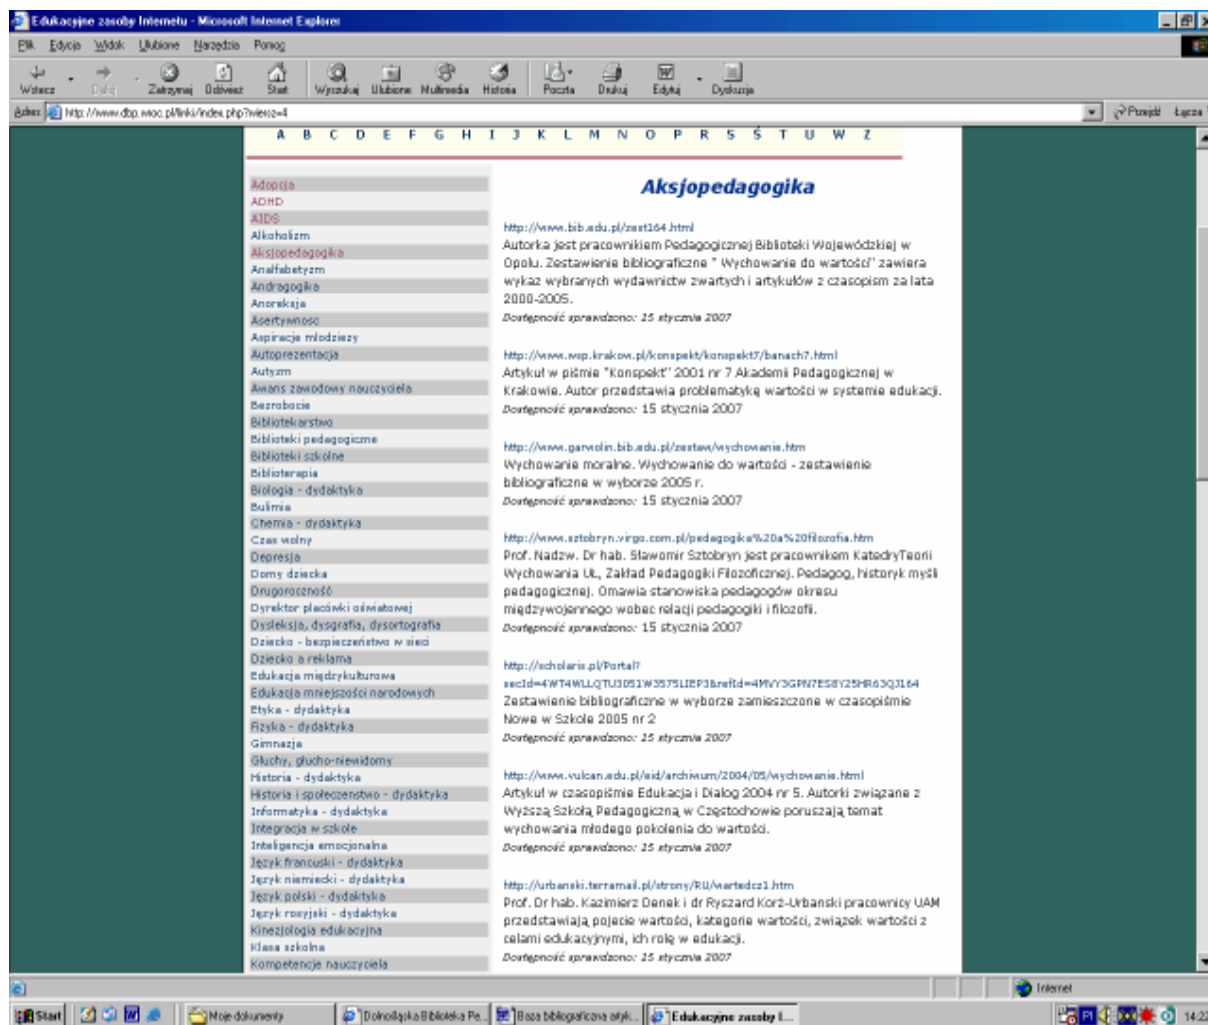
Edukacyjne zasoby Internetu - Microsoft Internet Explorer

Plik Edycja Widok Ulubione Narzędzia Pomoc

Wstecz Dalej Zatrzymaj Odśwież Start Wyszukaj Ulubione Multimedia Historia Poczta Drukuj Edytuj Dyskusja

Adres http://www.dbp.wroc.pl/linki/index.php?wiersz=4 Przejdź Łącza

A B C D E F G H I J K L M N O P R S Ś T U W Z

Adopcja
ADHD
AIDS
Alkoholizm
Aksjopedagogika
Analfabetyzm
Andragogika
Anoreksja
Asertywność
Aspiracje młodzieży
Autoprezentacja
Autyzm
Awans zawodowy nauczyciela
Bezrobocie
Bibliotekarstwo
Biblioteki pedagogiczne
Biblioteki szkolne
Biblioterapia
Biologia - dydaktyka
Bulimia
Chemia - dydaktyka
Czas wolny
Depresja
Domy dziecka
Drugoroczność
Dyrektor placówki oświatowej
Dysleksja, dysgrafia, dysortografia
Dziecko - bezpieczeństwo w sieci
Dziecko a reklama
Edukacja międzykulturowa
Edukacja mniejszości narodowych
Etyka - dydaktyka
Fizyka - dydaktyka
Gimnazja
Głuchy, głucho-niewidomy
Historia - dydaktyka
Historia i społeczeństwo - dydaktyka
Informatyka - dydaktyka
Integracja w szkole
Inteligencja emocjonalna
Język francuski - dydaktyka
Język niemiecki - dydaktyka
Język polski - dydaktyka
Język rosyjski - dydaktyka
Kinezjologia edukacyjna
Klasa szkolna
Kompetencje nauczyciela

Aksjopedagogika

http://www.bib.edu.pl/zest164.html
Autorka jest pracownikiem Pedagogicznej Biblioteki Wojewódzkiej w Opolu. Zestawienie bibliograficzne " Wychowanie do wartości" zawiera wykaz wybranych wydawnictw zwartych i artykułów z czasopism za lata 2000-2005.
Dostępność sprawdzono: 15 stycznia 2007

http://www.wsp.krakow.pl/konspekt/konspekt7/banach7.html
Artykuł w piśmie "Konspekt" 2001 nr 7 Akademii Pedagogicznej w Krakowie. Autor przedstawia problematykę wartości w systemie edukacji.
Dostępność sprawdzono: 15 stycznia 2007

http://www.garwolin.bib.edu.pl/zestaw/wychowanie.htm
Wychowanie moralne. Wychowanie do wartości - zestawienie bibliograficzne w wyborze 2005 r.
Dostępność sprawdzono: 15 stycznia 2007

http://www.sztobryn.virgo.com.pl/pedagogika%20a%20filozofia.htm
Prof. Nadzw. Dr hab. Sławomir Sztobryn jest pracownikiem KatedryTeorii Wychowania UŁ, Zakład Pedagogiki Filozoficznej. Pedagog, historyk myśli pedagogicznej. Omawia stanowiska pedagogów okresu międzywojennego wobec relacji pedagogiki i filozofii.
Dostępność sprawdzono: 15 stycznia 2007

http://scholaris.pl/Portal?secId=4WT4WLLQTU3051W3575LIEP3&refId=4MVY3GPN7ES8Y25HR63QJ164
Zestawienie bibliograficzne w wyborze zamieszczone w czasopiśmie Nowe w Szkole 2005 nr 2
Dostępność sprawdzono: 15 stycznia 2007

http://www.vulcan.edu.pl/eid/archiwum/2004/05/wychowanie.html
Artykuł w czasopiśmie Edukacja i Dialog 2004 nr 5. Autorki związane z Wyższą Szkołą Pedagogiczną w Częstochowie poruszają temat wychowania młodego pokolenia do wartości.
Dostępność sprawdzono: 15 stycznia 2007

http://urbanski.terramail.pl/strony/RU/wartedcz1.htm
Prof. Dr hab. Kazimierz Denek i dr Ryszard Korż-Urbański pracownicy UAM przedstawiają pojęcie wartości, kategorie wartości, związek wartości z celami edukacyjnymi, ich rolę w edukacji.
Dostępność sprawdzono: 15 stycznia 2007

Internet

Start Moje dokumenty Dolnośląska Biblioteka Pe... Baza bibliograficzna artyk... Edukacyjne zasoby I... PL 14:2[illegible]